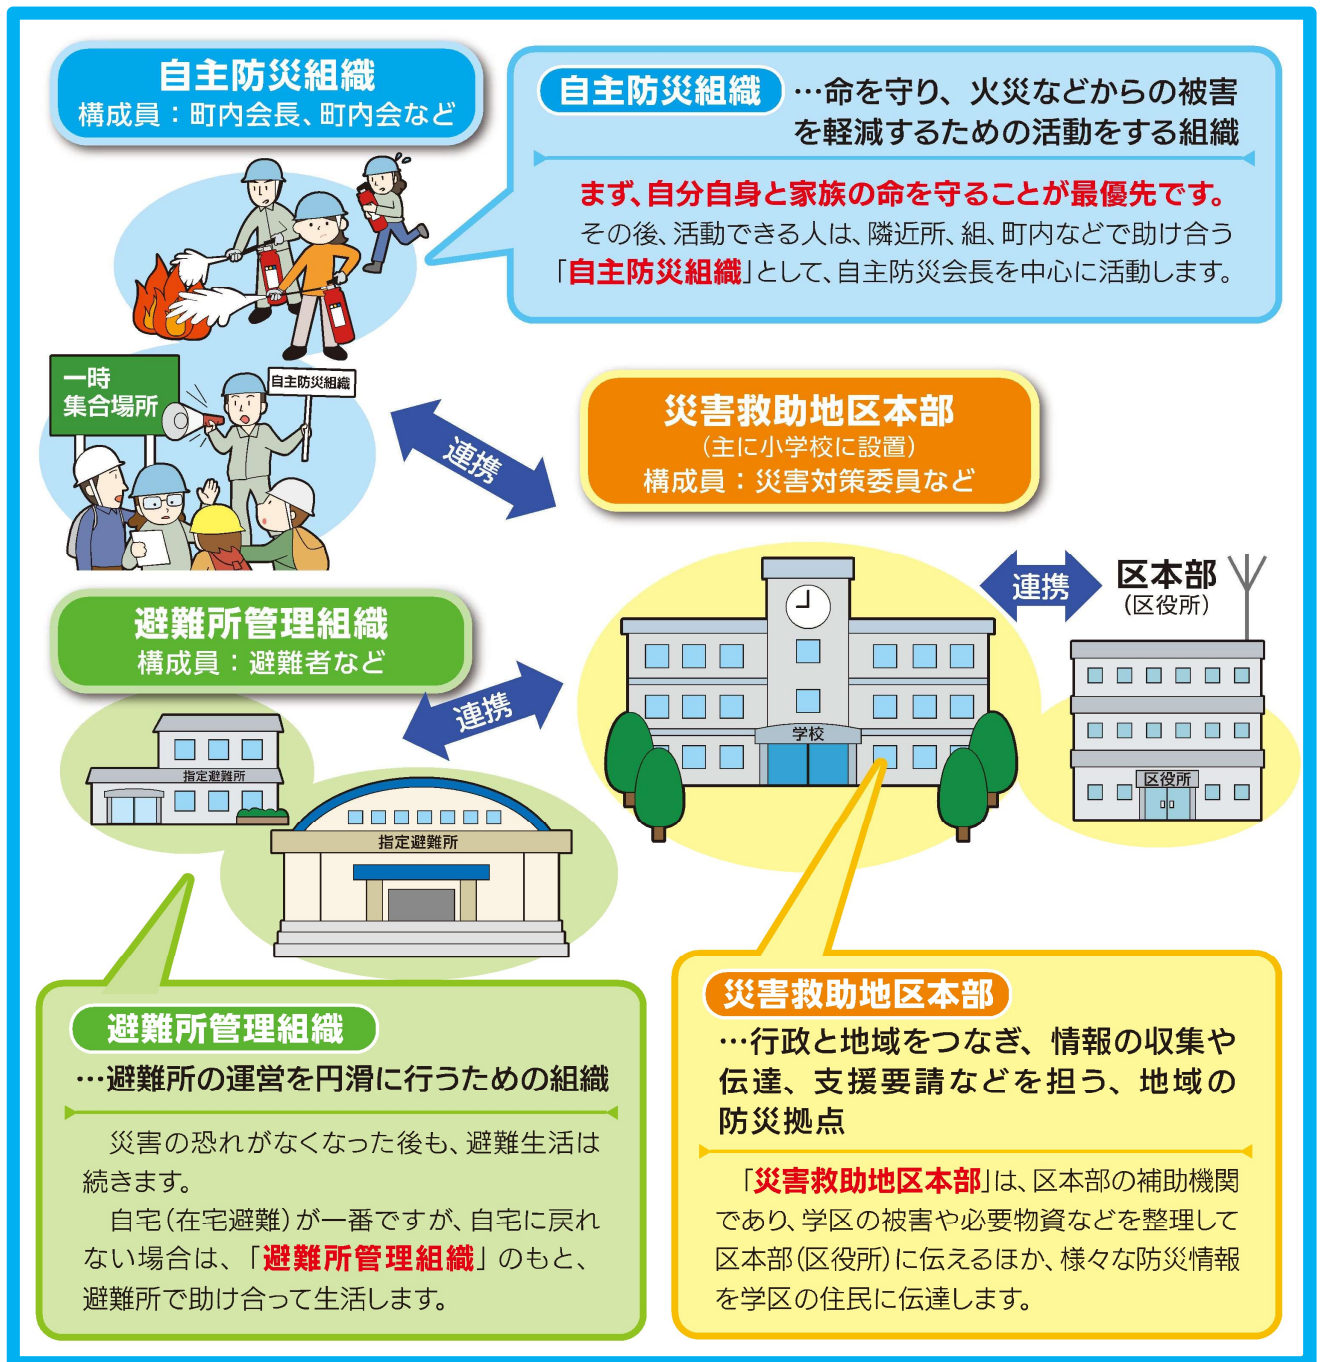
自主防災組織
構成員：町内会長、町内会など

自主防災組織 …命を守り、火災などからの被害を軽減するための活動をする組織

まず、自分自身と家族の命を守ることが最優先です。
その後、活動できる人は、隣近所、組、町内などで助け合う「自主防災組織」として、自主防災会長を中心に活動します。

一時集合場所

自主防災組織

連携

災害救助地区本部
（主に小学校に設置）
構成員：災害対策委員など

連携

区本部
（区役所）

避難所管理組織
構成員：避難者など

連携

学校

区役所

指定避難所

指定避難所

避難所管理組織
…避難所の運営を円滑に行うための組織

災害の恐れがなくなった後も、避難生活は続きます。
自宅（在宅避難）が一番ですが、自宅に戻れない場合は、「避難所管理組織」のもと、避難所で助け合って生活します。

災害救助地区本部
…行政と地域をつなぎ、情報の収集や伝達、支援要請などを担う、地域の防災拠点

「災害救助地区本部」は、区本部の補助機関であり、学区の被害や必要物資などを整理して区本部（区役所）に伝えるほか、様々な防災情報を学区の住民に伝達します。